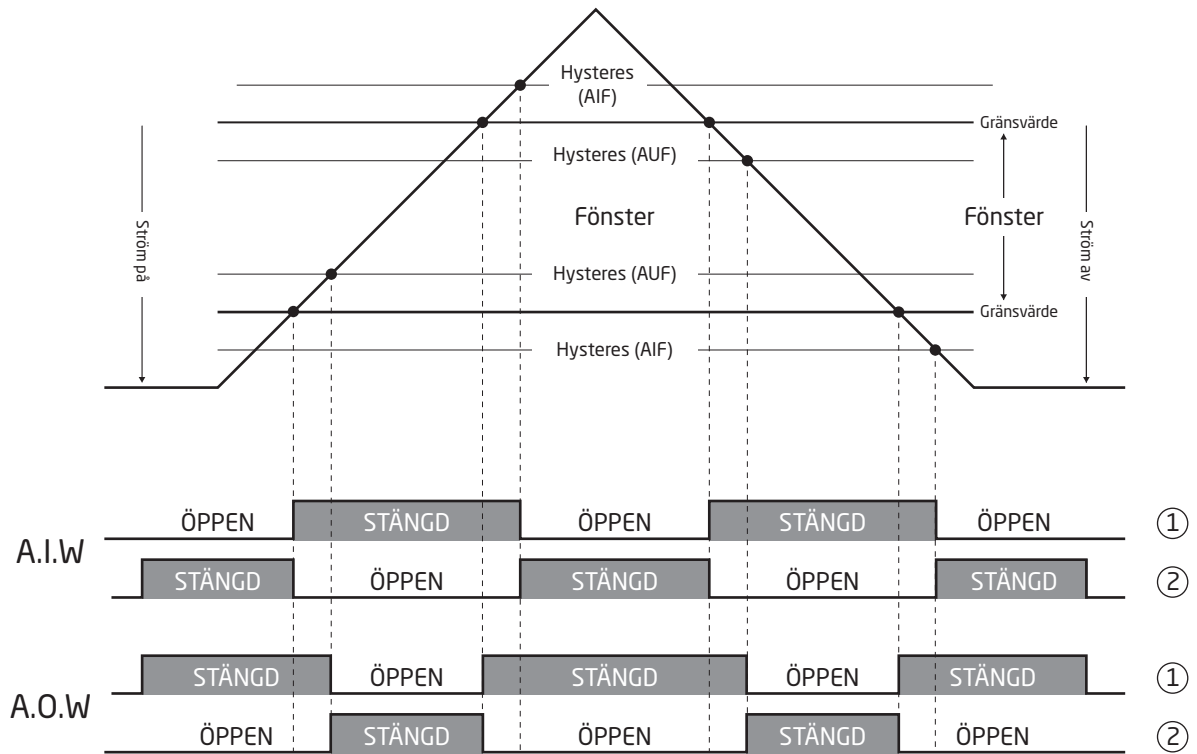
Hysteres (AIF)

Gränsvärde

Hysteres (AUF)

Ström på

Fönster

Fönster

Ström av

Hysteres (AUF)

Gränsvärde

Hysteres (AIF)

A.I.W

ÖPPEN STÄNGD ÖPPEN STÄNGD ÖPPEN ①

STÄNGD ÖPPEN STÄNGD ÖPPEN STÄNGD ②

A.O.W

STÄNGD ÖPPEN STÄNGD ÖPPEN STÄNGD ①

ÖPPEN STÄNGD ÖPPEN STÄNGD ÖPPEN ②